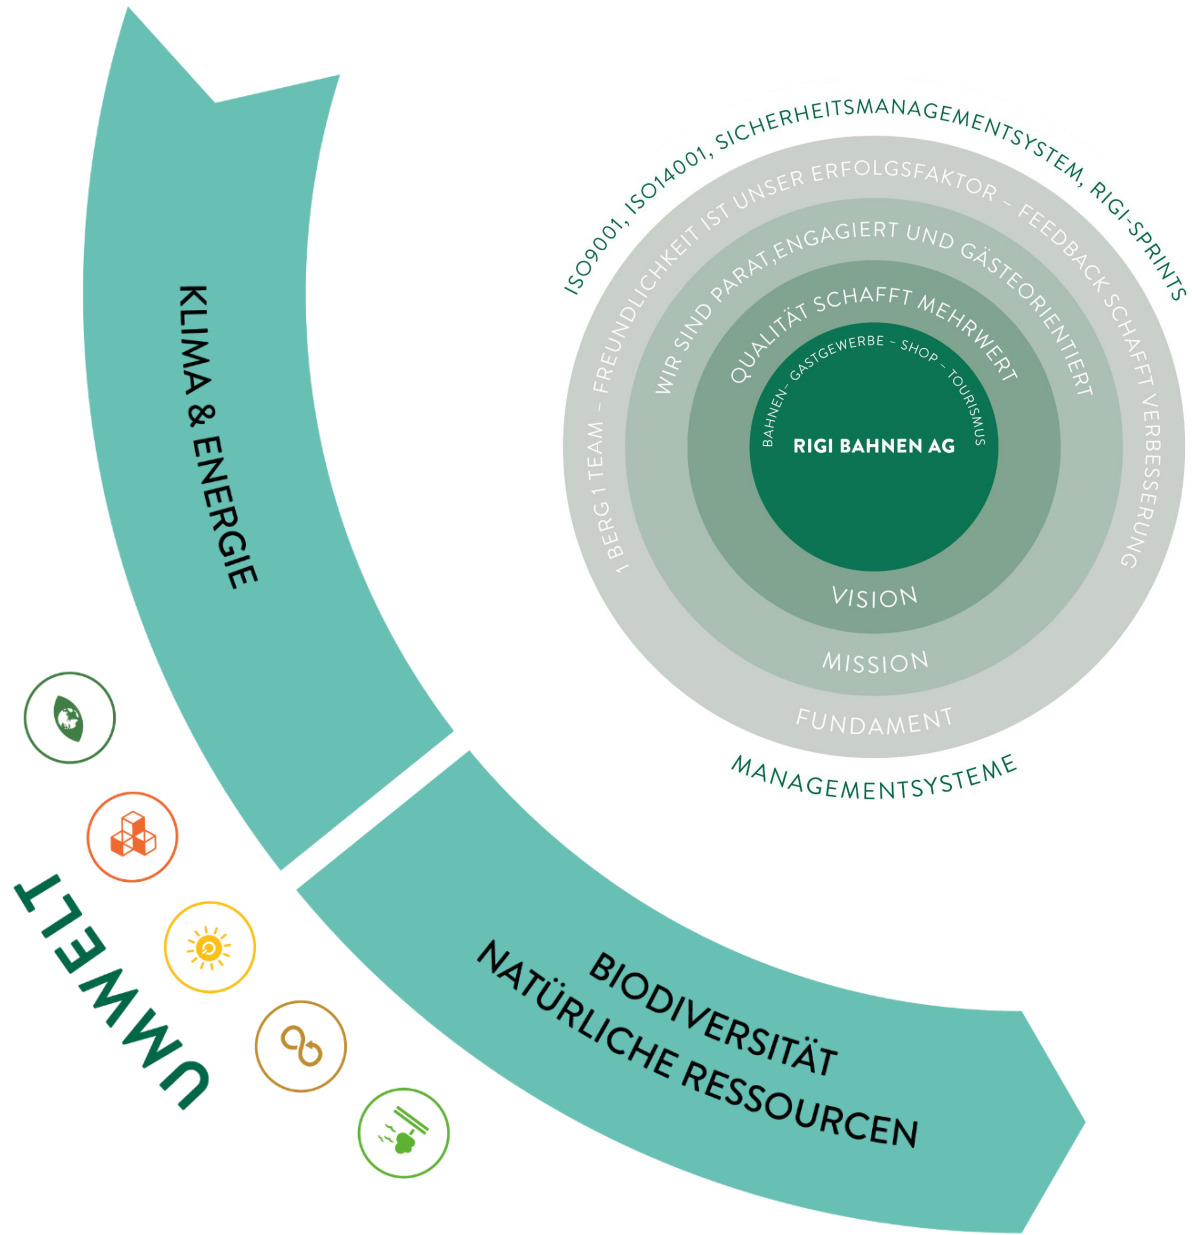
KLIMA & ENERGIE

BIODIVERSITÄT
NATÜRLICHE RESSOURCEN

UMWELT

ISO9001, ISO14001, SICHERHEITSMANAGEMENTSYSTEM, RIGI-SPRINTS

1 BERG 1 TEAM – FREUNDLICHKEIT IST UNSER ERFOLGSFAKTOR – FEEDBACK SCHAFFT VERBESSERUNG

WIR SIND PARAT,ENGAGIERT UND GÄSTEORIENTIERT

QUALITÄT SCHAFFT MEHRWERT

BAHNEN – GASTGEWERBE – SHOP – TOURISMUS

RIGI BAHNEN AG

VISION

MISSION

FUNDAMENT

MANAGEMENTSYSTEME